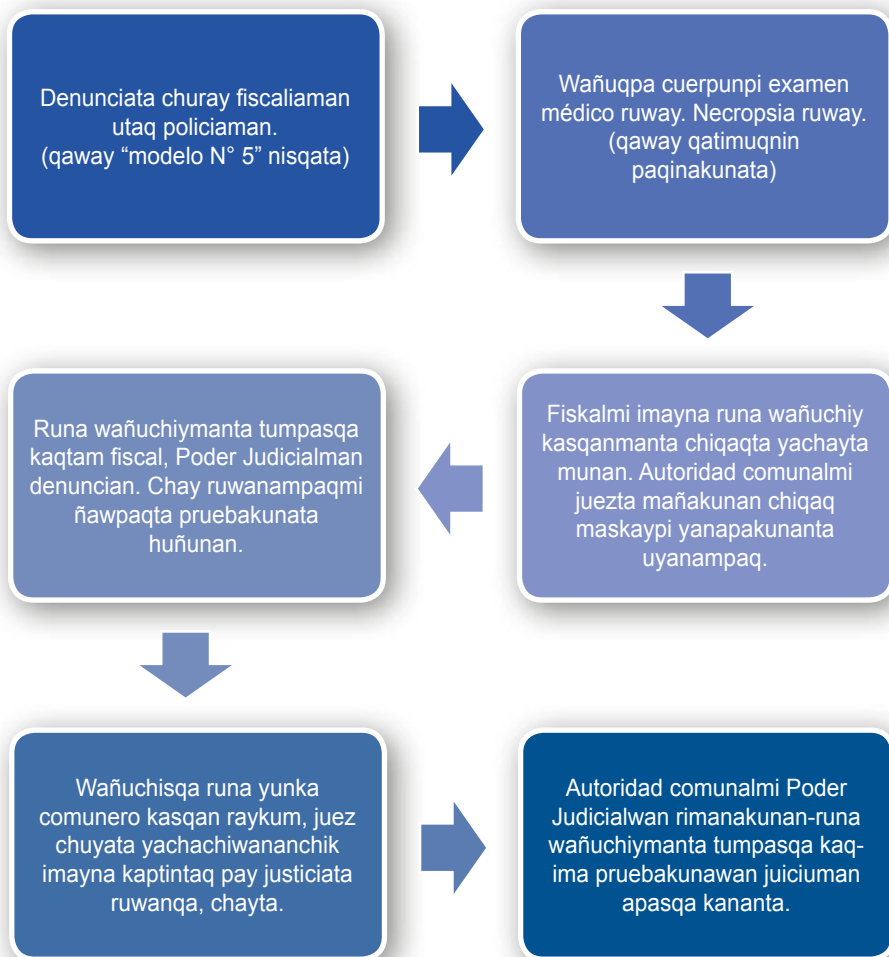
Denunciata churay fiscaliaman utaq policiaman. (qaway “modelo N° 5” nisqata)

Wañuqpa cuerpunpi examen médico ruway. Necropsia ruway. (qaway qatimuqnin paqinakunata)

Fiskalmi imayna runa wañuchiy kasqanmanta chiqaqta yachayta munan. Autoridad comunalmi juezta mañakunan chiqaq maskaypi yanapakunanta uyanampaq.

Runa wañuchiymanta tumpasqa kaqtam fiscal, Poder Judicialman denuncian. Chay ruwanampaqmi ñawpaqta pruebakunata huñunan.

Wañuchisqa runa yunka comunero kasqan raykum, juez chuyata yachachiwananchik imayna kaptintaq pay justiciata ruwanqa, chayta.

Autoridad comunalmi Poder Judicialwan rimanakunan-runa wañuchiymanta tumpasqa kaqima pruebakunawan juiciuman apasqa kananta.